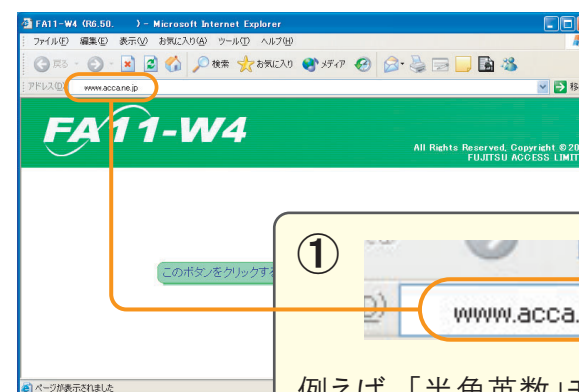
FA11-W4 (R6.50. ) - Microsoft Internet Explorer

ファイル(F) 編集(E) 表示(V) お気に入り(A) ツール(T) ヘルプ(H)

戻る 検索 お気に入り メディア

アドレス(D) www.acca.ne.jp

移

FA11-W4

All Rights Reserved, Copyright © 20
FUJITSU ACCESS LIMIT

このボタンをクリックす

①

www.acca.

例えば「半角英数」

ページが表示されました